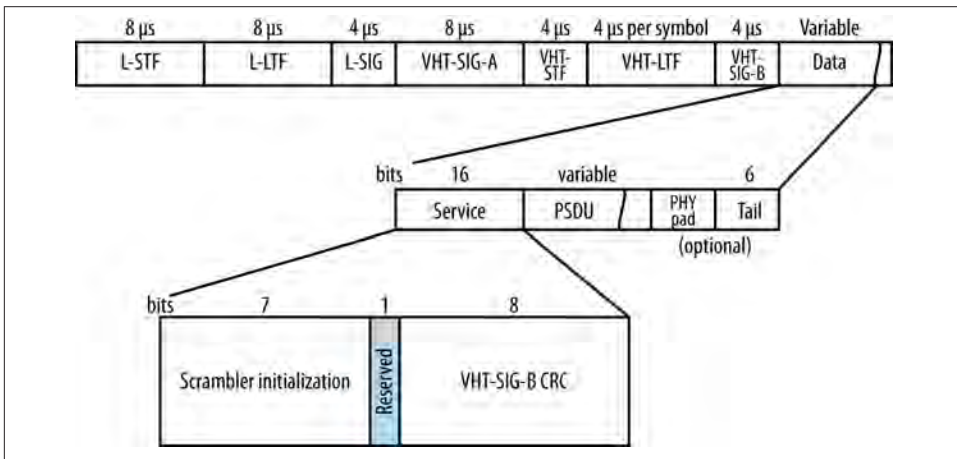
| 8 µs | 8 µs | 4 µs | 8 µs | 4 µs | 4 µs per symbol | 4 µs | Variable |
|---|---|---|---|---|---|---|---|
| L-STF | L-LTF | L-SIG | VHT-SIG-A | VHT-STF | VHT-LTF | VHT-SIG-B | Data |

| bits | 16 | variable | | 6 |
|---|---|---|---|---|
| | Service | PSDU | PHY pad | Tail |

(optional)

| bits | 7 | 1 | 8 |
|---|---|---|---|
| | Scrambler initialization | Reserved | VHT-SIG-B CRC |